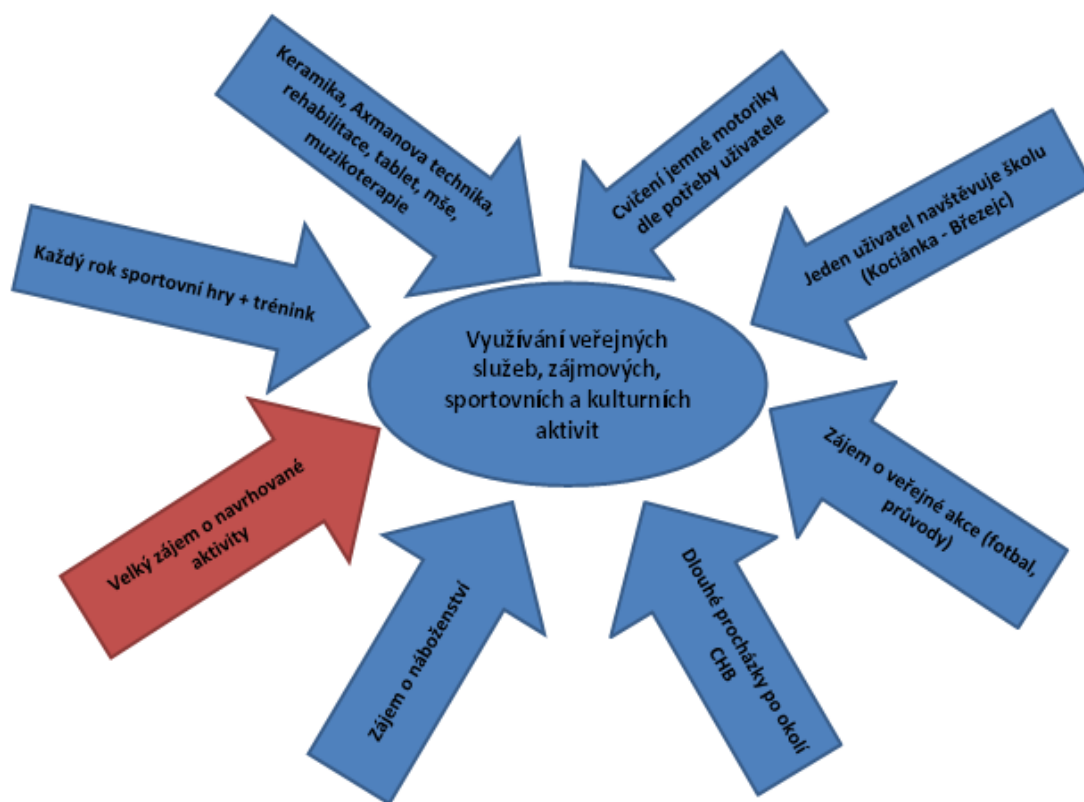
Využívání veřejných služeb, zájmových, sportovních a kulturních aktivit

Keramika, Axmanova technika, rehabilitace, tablet, mše, muzikoterapie

Cvičení jemné motoriky dle potřeby uživatele

Jeden uživatel navštěvuje školu (Kociánka - Březejc)

Každý rok sportovní hry + trénink

Zájem o veřejné akce (fotbal, průvody)

Velký zájem o navrhované aktivity

Zájem o náboženství

Dlouhé procházky po okolí CHB